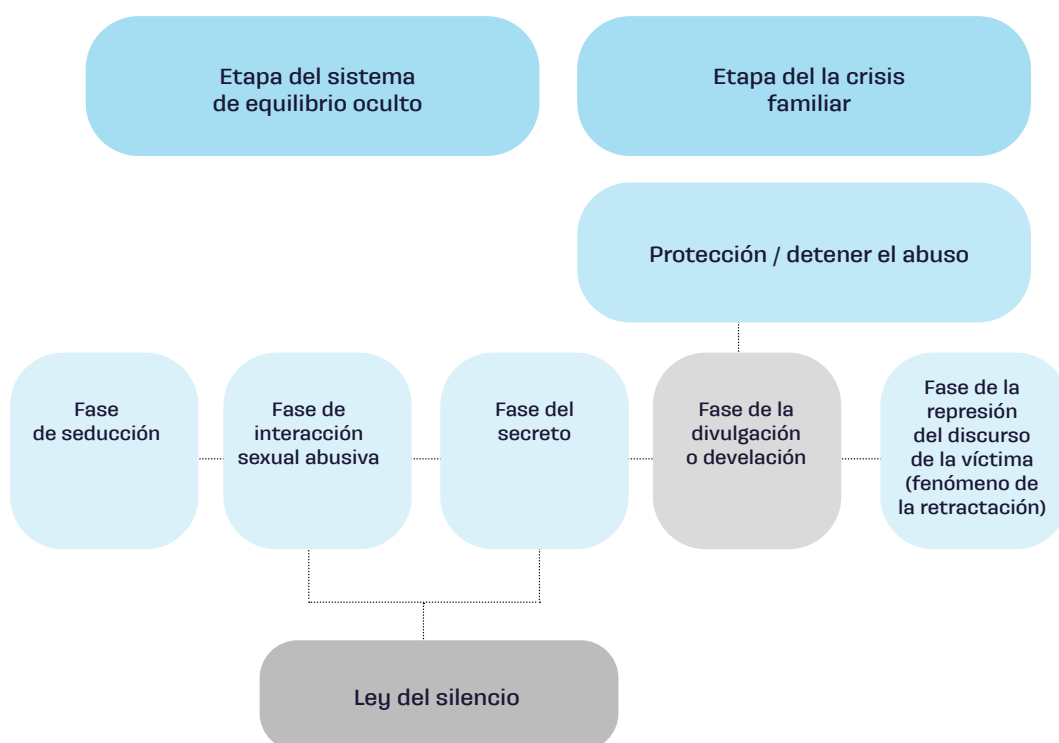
Etapa del sistema de equilibrio oculto

Etapa del la crisis familiar

Protección / detener el abuso

Fase de seducción

Fase de interacción sexual abusiva

Fase del secreto

Fase de la divulgación o develación

Fase de la represión del discurso de la víctima (fenómeno de la retractación)

Ley del silencio